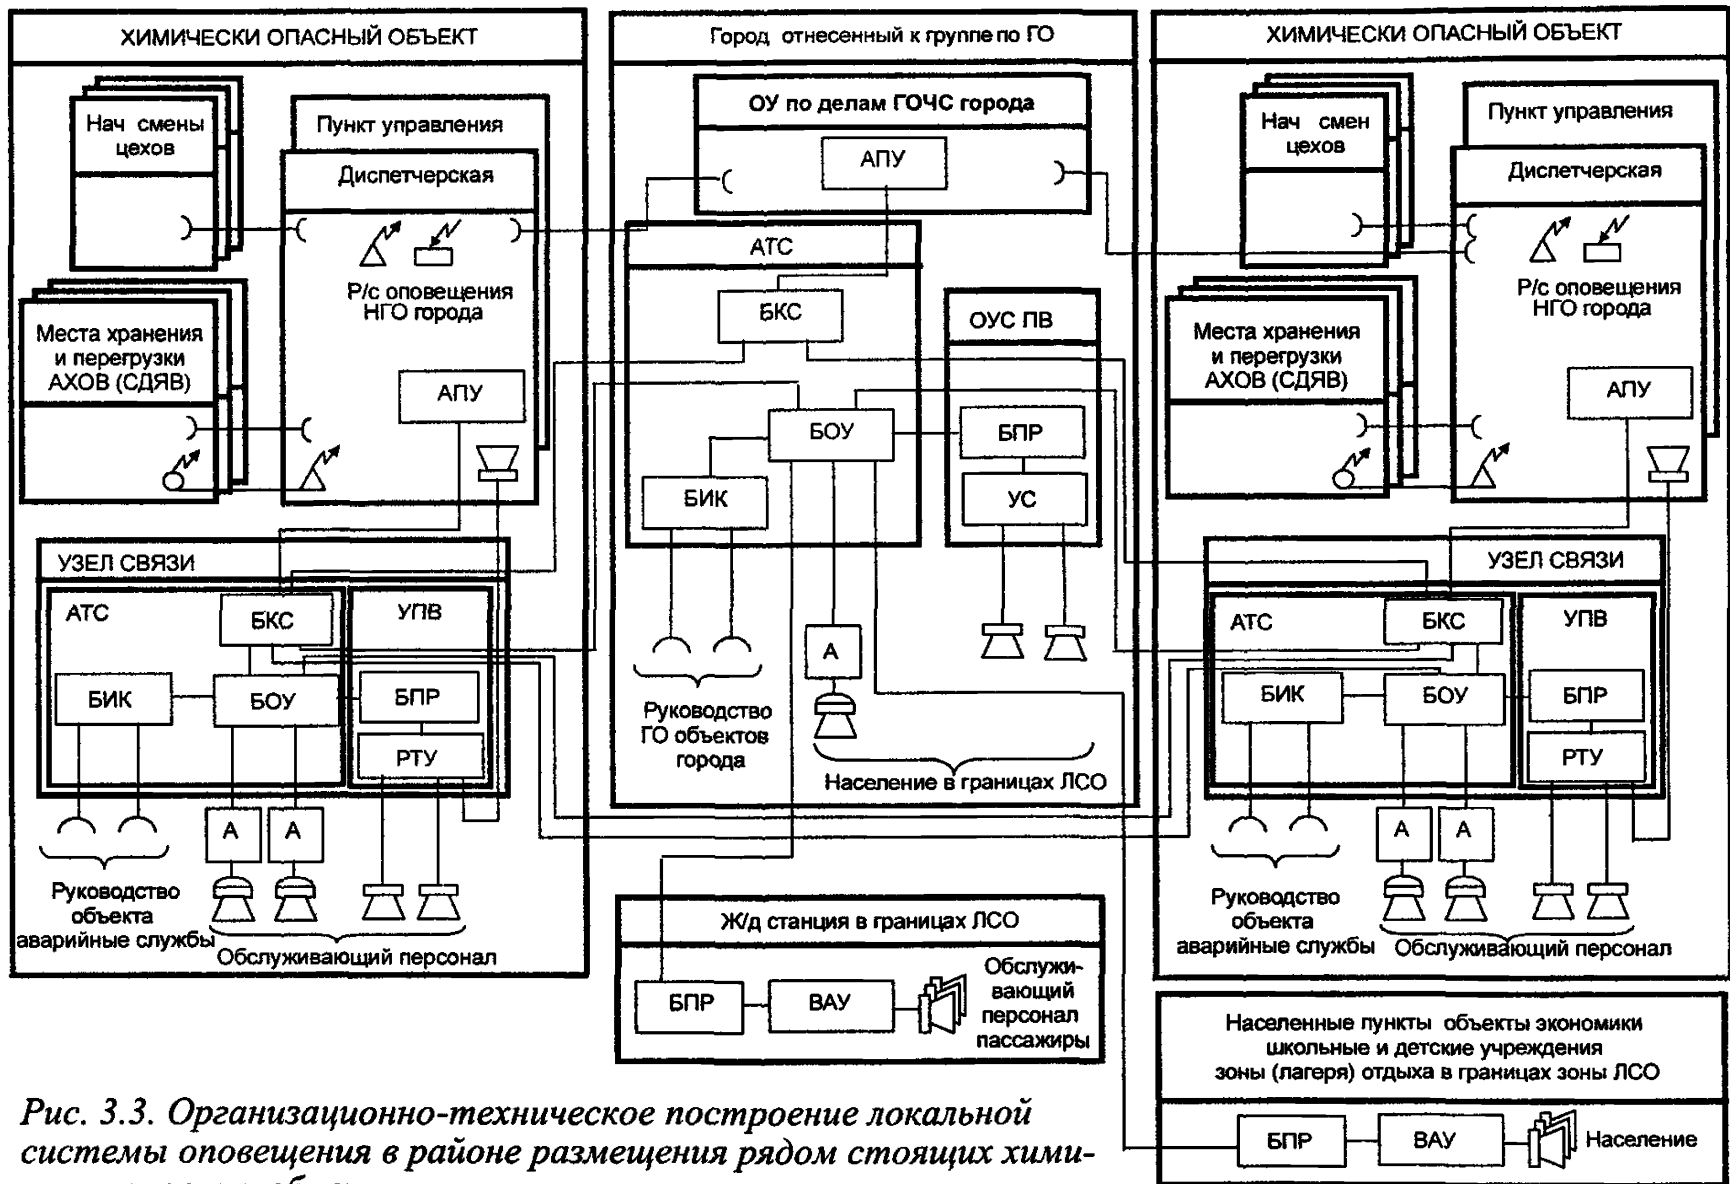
ХИМИЧЕСКИ ОПАСНЫЙ ОБЪЕКТ

Нач смены цехов

Пункт управления

Диспетчерская

Р/с оповещения НГО города

Места хранения и перегрузки АХОВ (СДЯВ)

АПУ

УЗЕЛ СВЯЗИ

АТС

БКС

УПВ

БИК

БОУ

БПР

РТУ

А

А

Руководство объекта аварийные службы

Обслуживающий персонал

Город отнесенный к группе по ГО

ОУ по делам ГОЧС города

АПУ

АТС

БКС

ОУС ПВ

БОУ

БПР

БИК

УС

А

Руководство ГО объектов города

Население в границах ЛСО

Ж/д станция в границах ЛСО

БПР

ВАУ

Обслуживающий персонал пассажиры

ХИМИЧЕСКИ ОПАСНЫЙ ОБЪЕКТ

Нач смен цехов

Пункт управления

Диспетчерская

Р/с оповещения НГО города

Места хранения и перегрузки АХОВ (СДЯВ)

АПУ

УЗЕЛ СВЯЗИ

АТС

БКС

УПВ

БИК

БОУ

БПР

РТУ

А

А

Руководство объекта аварийные службы

Обслуживающий персонал

Населенные пункты объекты экономики школьные и детские учреждения зоны (лагеря) отдыха в границах зоны ЛСО

БПР

ВАУ

Население

Рис. 3.3. Организационно-техническое построение локальной системы оповещения в районе размещения рядом стоящих хими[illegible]